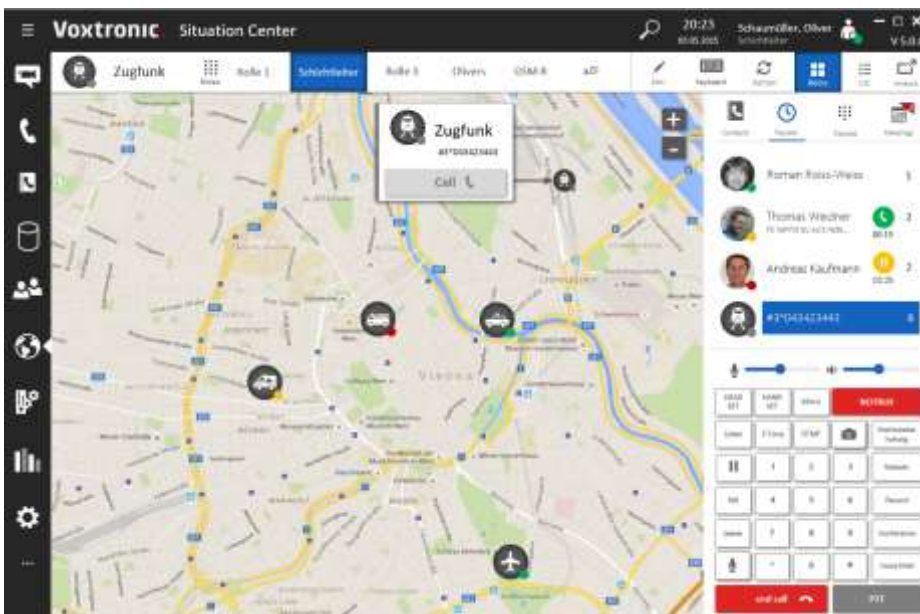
Voxtronic Situation Center

20:23

Schaumüller, Oliver

V 5.0

Zugfunk

Rolle 1

Schichtleiter

Rolle 3

Olivers

GSM-R

Zugfunk

#3*043423443

Call

Vienna

Contacts

Recent

Roman Roiss-Weiss

Thomas Wechner

Andreas Kaufmann

#3*043423443

NOTRUF

end call

PTT